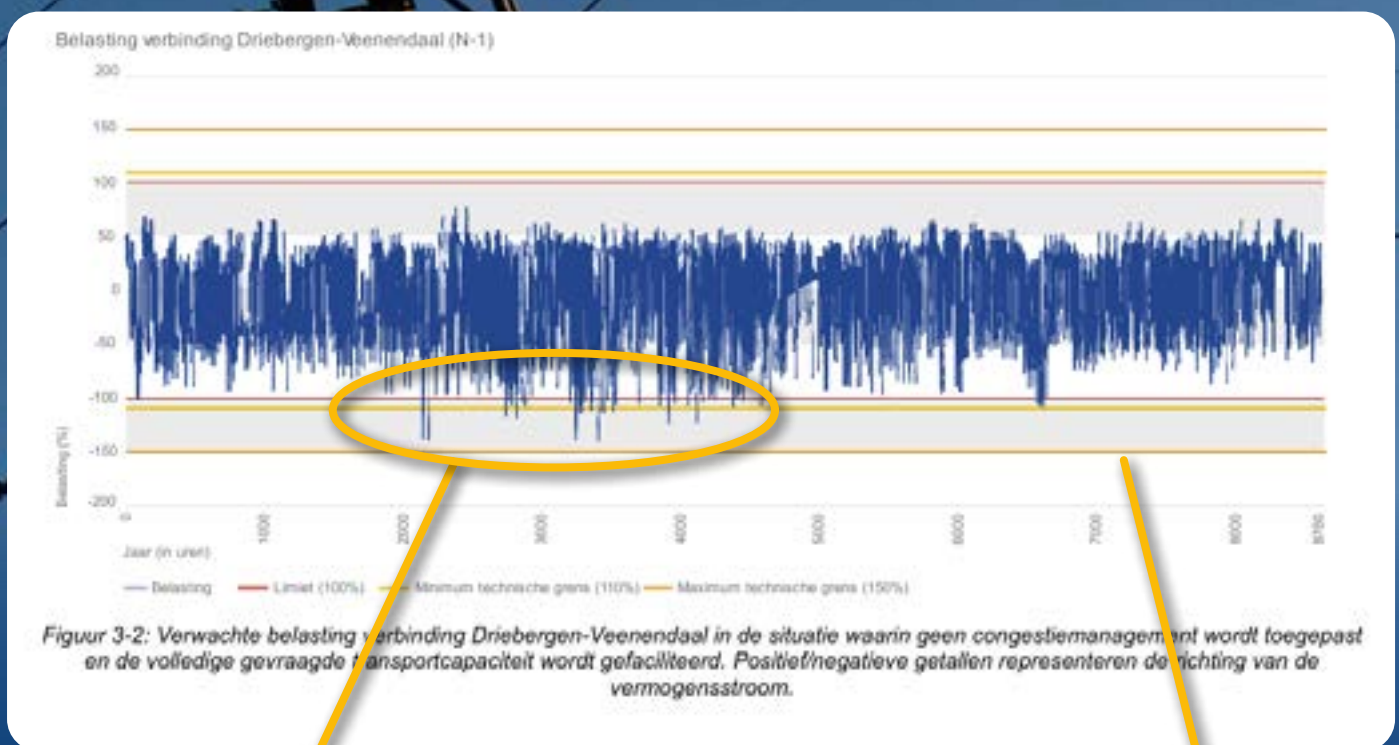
Belasting verbinding Driebergen-Veenendaal (N-1)

200
150
100
50
0
-50
-100
-150
-200

Belasting (%)

0
1000
2000
3000
4000
5000
6000
7000
8000
8760

Jaar (in uren)

Belasting
Limiet (100%)
Minimum technische grens (110%)
Maximum technische grens (150%)

Figuur 3-2: Verwachte belasting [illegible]erbinding Driebergen-Veenendaal in de situatie waarin geen congestiemanagem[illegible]nt wordt toegepast en de volledige gevraagde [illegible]ansportcapaciteit wordt gefaciliteerd. Positief/negatieve getallen representeren de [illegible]ichting van de vermogensstroom.